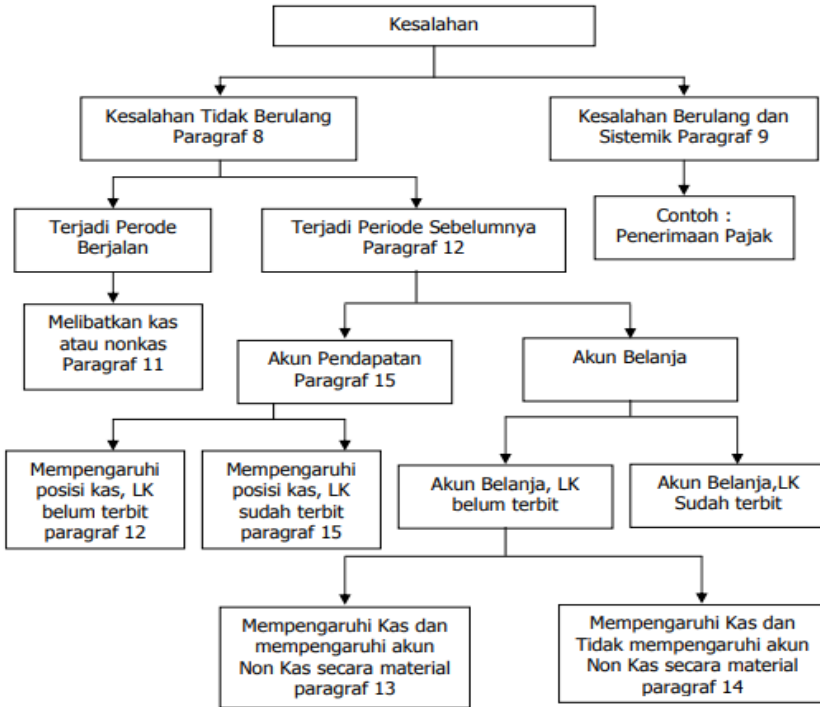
Kesalahan

Kesalahan Tidak Berulang Paragraf 8

Kesalahan Berulang dan Sistemik Paragraf 9

Terjadi Perode Berjalan

Terjadi Periode Sebelumnya Paragraf 12

Contoh : Penerimaan Pajak

Melibatkan kas atau nonkas Paragraf 11

Akun Pendapatan Paragraf 15

Akun Belanja

Mempengaruhi posisi kas, LK belum terbit paragraf 12

Mempengaruhi posisi kas, LK sudah terbit paragraf 15

Akun Belanja, LK belum terbit

Akun Belanja,LK Sudah terbit

Mempengaruhi Kas dan mempengaruhi akun Non Kas secara material paragraf 13

Mempengaruhi Kas dan Tidak mempengaruhi akun Non Kas secara material paragraf 14